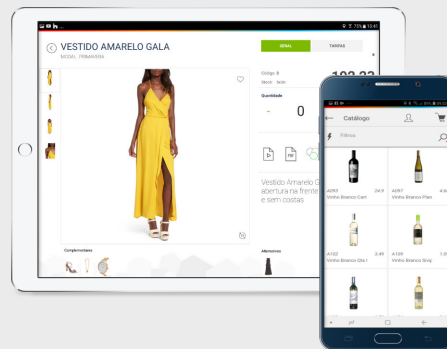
75% 10:41

VESTIDO AMARELO GALA

MODEL PRIMAVERA

GERAL

TARIFAS

Código: 8

Stock: Sem

Quantidade

-

0

Vestido Amarelo G abertura na frente e sem costas

Complementares

Alternativos

Catálogo

Filtros

A097

24.9

Vinho Branco Cart

A097

4.6

Vinho Branco Plan

A100

3.49

Vinho Branco Ora I

A120

1.0

Vinho Branco Sivig